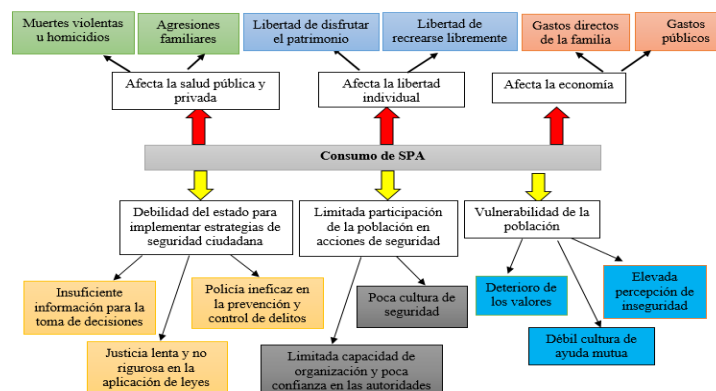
Muertes violentas u homicidios

Agresiones familiares

Libertad de disfrutar el patrimonio

Libertad de recrearse libremente

Gastos directos de la familia

Gastos públicos

Afecta la salud pública y privada

Afecta la libertad individual

Afecta la economía

Consumo de SPA

Debilidad del estado para implementar estrategias de seguridad ciudadana

Limitada participación de la población en acciones de seguridad

Vulnerabilidad de la población

Insuficiente información para la toma de decisiones

Policía ineficaz en la prevención y control de delitos

Justicia lenta y no rigurosa en la aplicación de leyes

Poca cultura de seguridad

Limitada capacidad de organización y poca confianza en las autoridades

Deterioro de los valores

Elevada percepción de inseguridad

Débil cultura de ayuda mutua